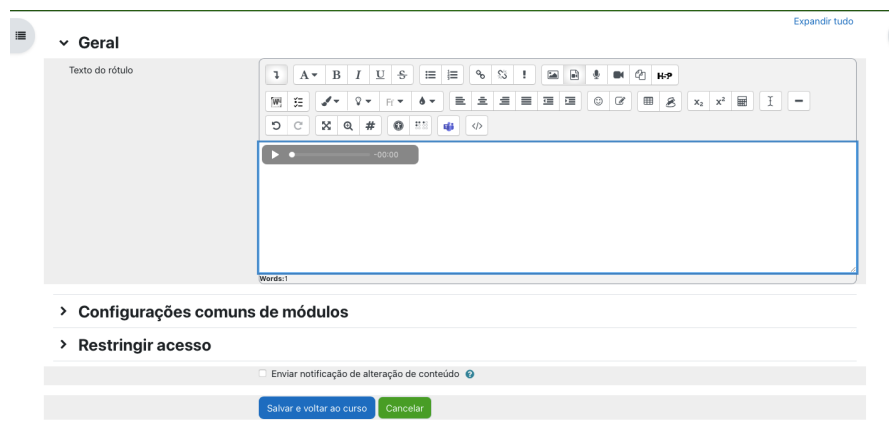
Expandir tudo

Geral

Texto do rótulo

A B I U S

H-P

Fr

$x_2$ $x^2$

-00:00

Words:1

Configurações comuns de módulos

Restringir acesso

Enviar notificação de alteração de conteúdo

Salvar e voltar ao curso Cancelar